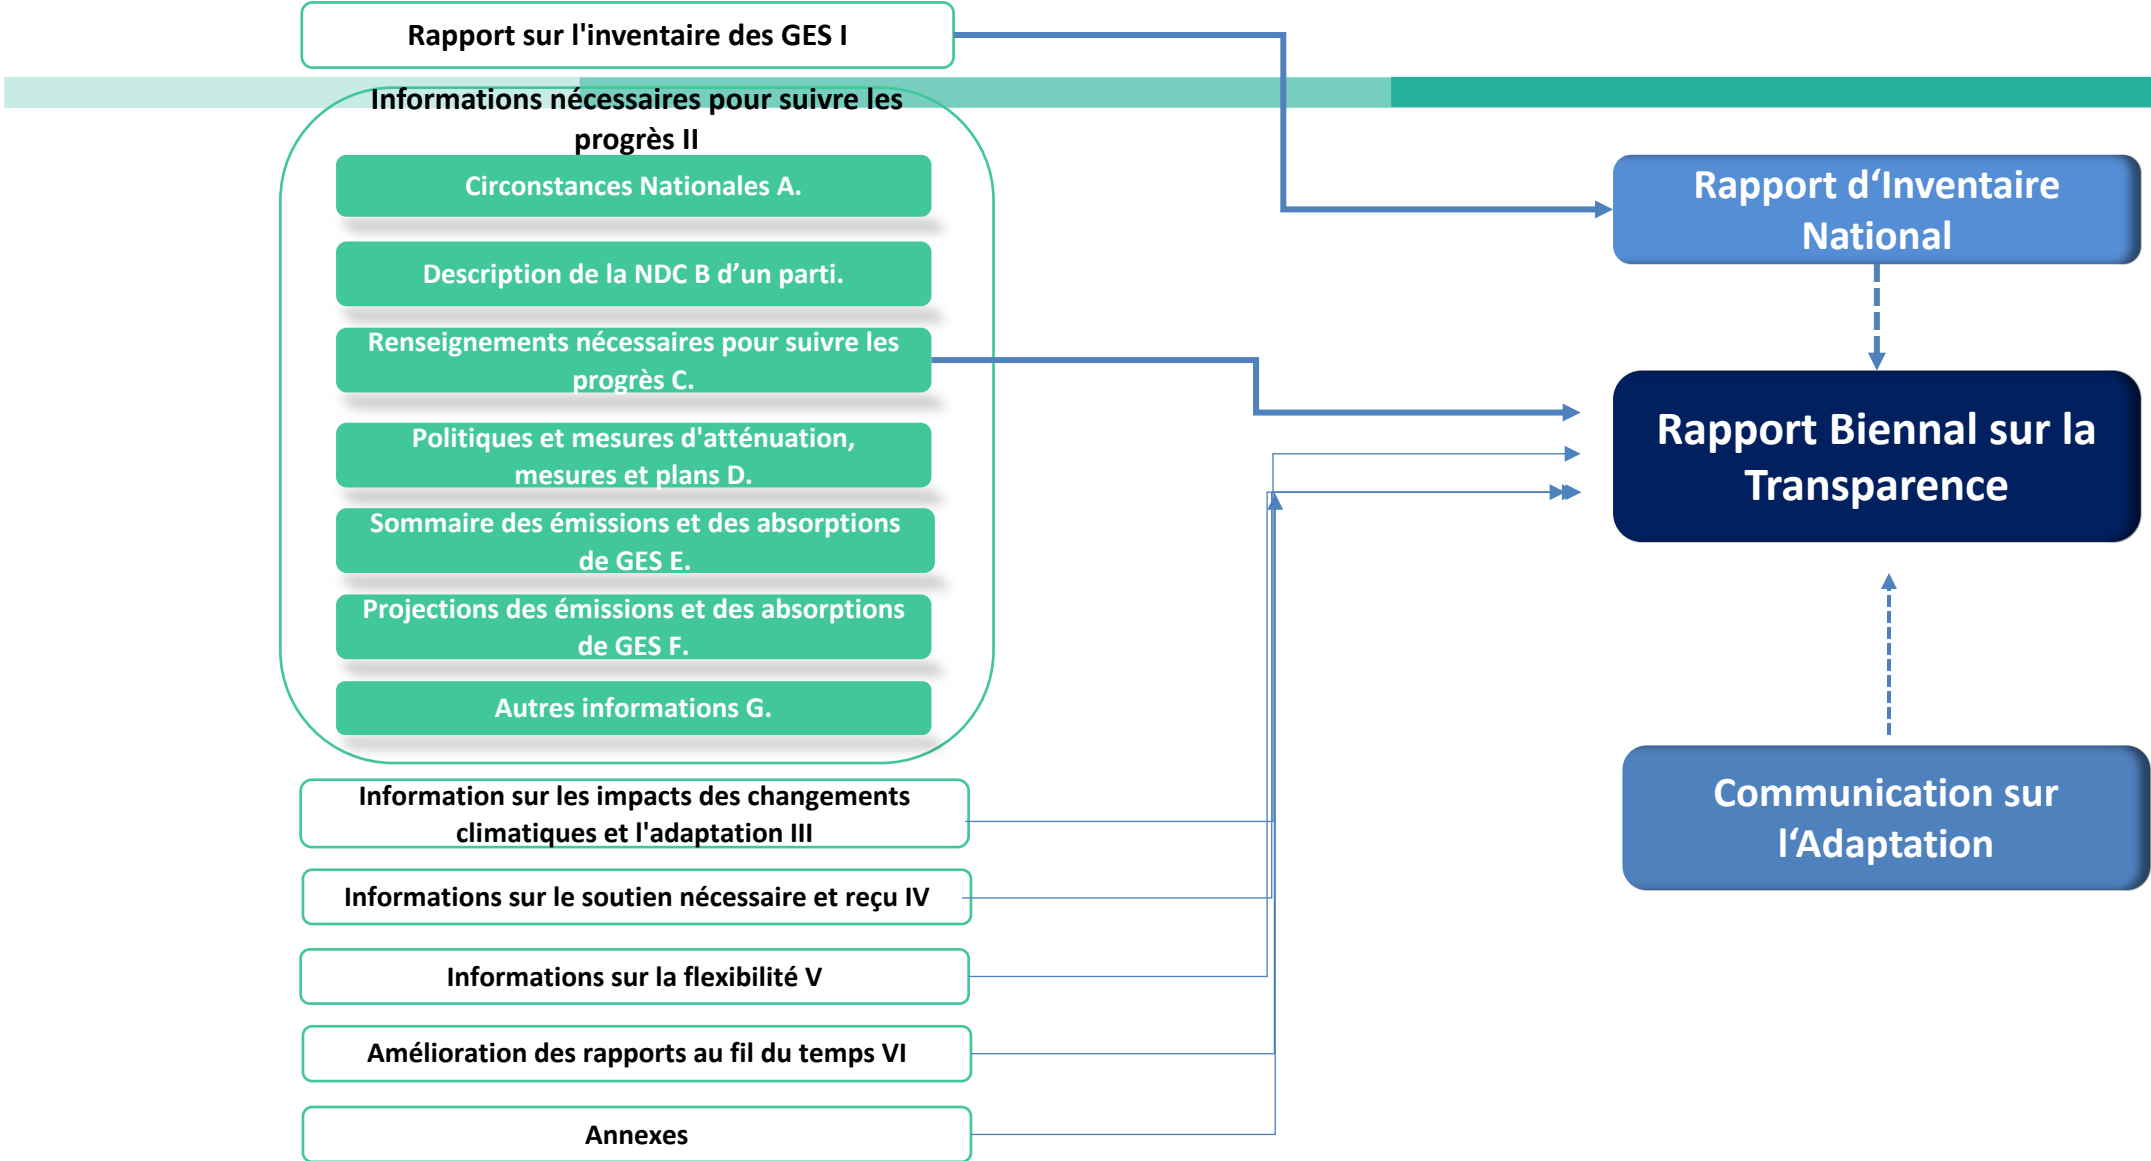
Rapport sur l'inventaire des GES I

Informations nécessaires pour suivre les progrès II

Circonstances Nationales A.

Description de la NDC B d'un parti.

Renseignements nécessaires pour suivre les progrès C.

Politiques et mesures d'atténuation, mesures et plans D.

Sommaire des émissions et des absorptions de GES E.

Projections des émissions et des absorptions de GES F.

Autres informations G.

Information sur les impacts des changements climatiques et l'adaptation III

Informations sur le soutien nécessaire et reçu IV

Informations sur la flexibilité V

Amélioration des rapports au fil du temps VI

Annexes

Rapport d'Inventaire National

Rapport Biennal sur la Transparence

Communication sur l'Adaptation